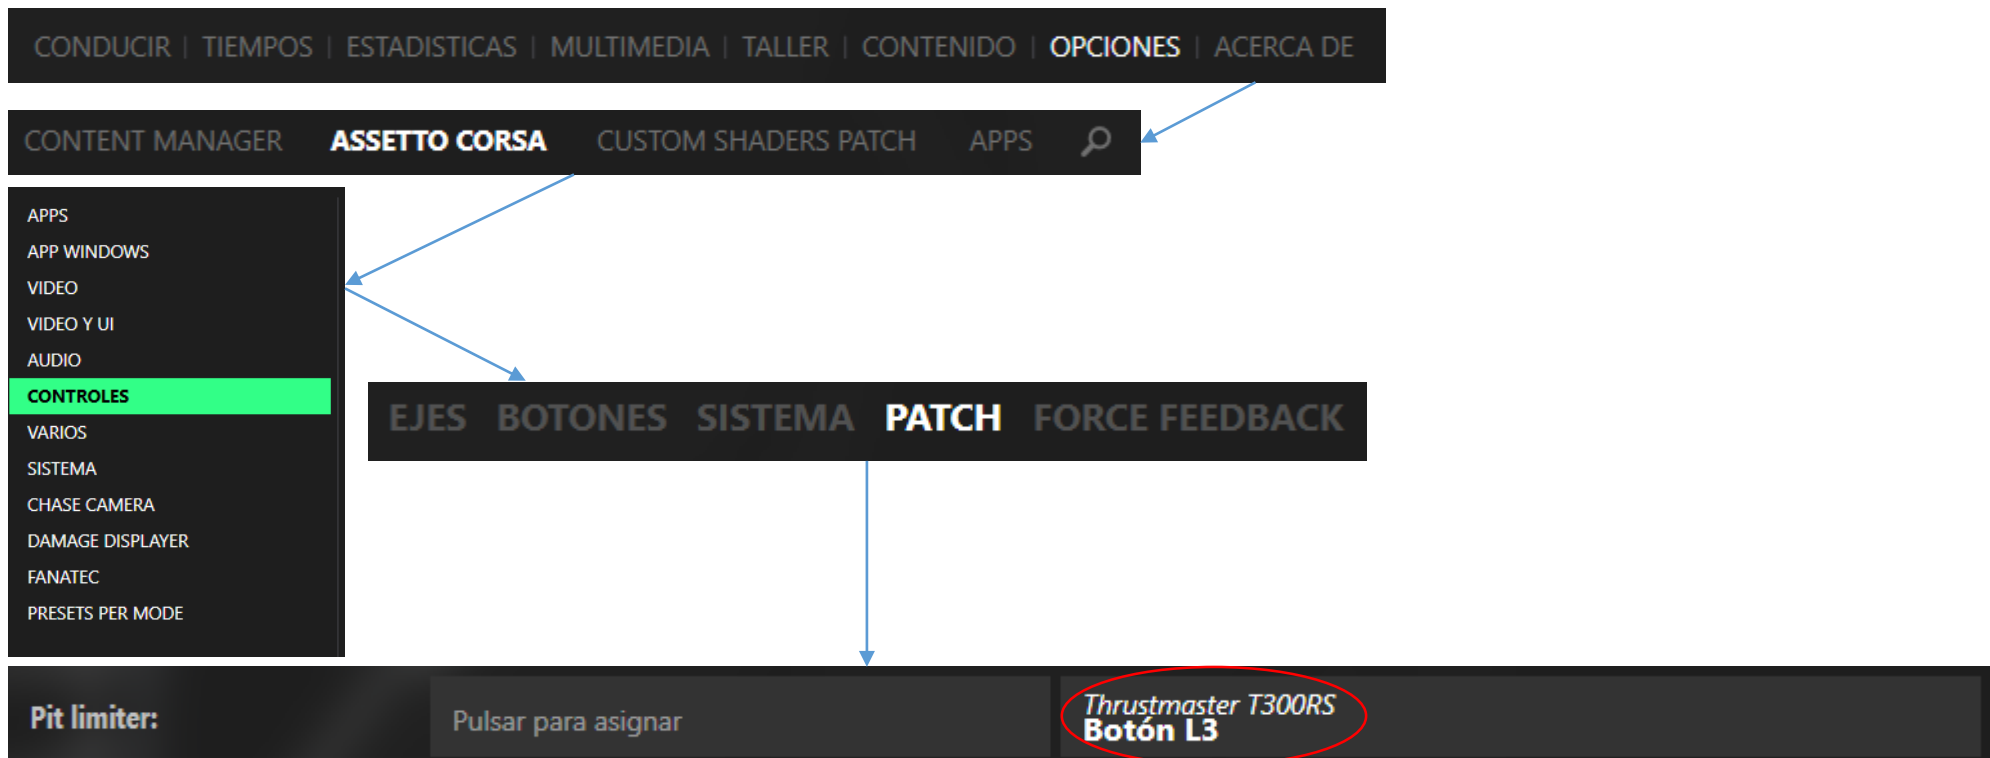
CONDUCIR | TIEMPOS | ESTADISTICAS | MULTIMEDIA | TALLER | CONTENIDO | OPCIONES | ACERCA DE

CONTENT MANAGER ASSETTO CORSA CUSTOM SHADERS PATCH APPS

APPS
APP WINDOWS
VIDEO
VIDEO Y UI
AUDIO
CONTROLES
VARIOS
SISTEMA
CHASE CAMERA
DAMAGE DISPLAYER
FANATEC
PRESETS PER MODE

EJES BOTONES SISTEMA PATCH FORCE FEEDBACK

Pit limiter: Pulsar para asignar Thrustmaster T300RS Botón L3